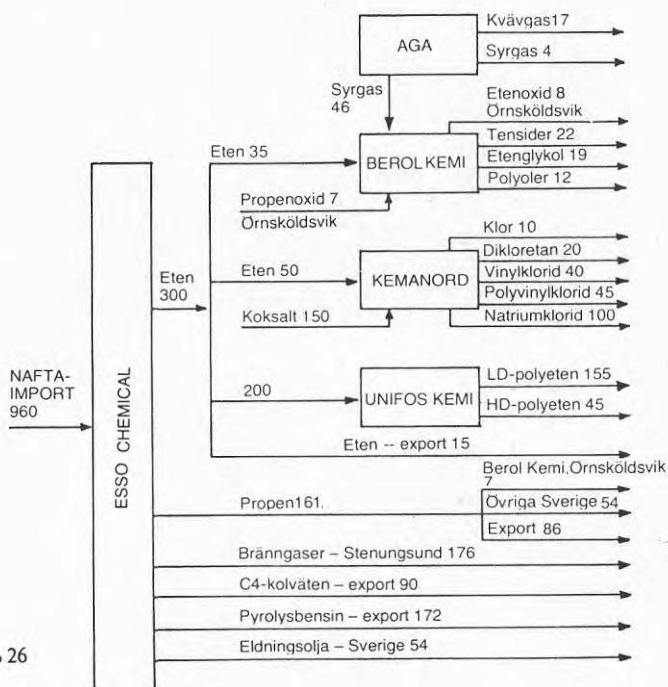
AGA

Kvävgas17

Syrgas 4

Syrgas 46

Eten 35

BEROL KEMI

Etenoxid 8 Örnsköldsvik

Tensider 22

Etenglykol 19

Polyoler 12

Propenoxid 7 Örnsköldsvik

Eten 300

Eten 50

KEMANORD

Klor 10

Dikloretan 20

Vinylklorid 40

Polyvinylklorid 45

Natriumklorid 100

Koksalt 150

NAFTA-IMPORT 960

ESSO CHEMICAL

200

UNIFOS KEMI

LD-polyeten 155

HD-polyeten 45

Eten -- export 15

Propen161.

Berol Kemi,Örnsköldsvik 7

Övriga Sverige 54

Export 86

Bränngaser – Stenungsund 176

C4-kolväten – export 90

Pyrolysbensin – export 172

Eldningsolja – Sverige 54

26